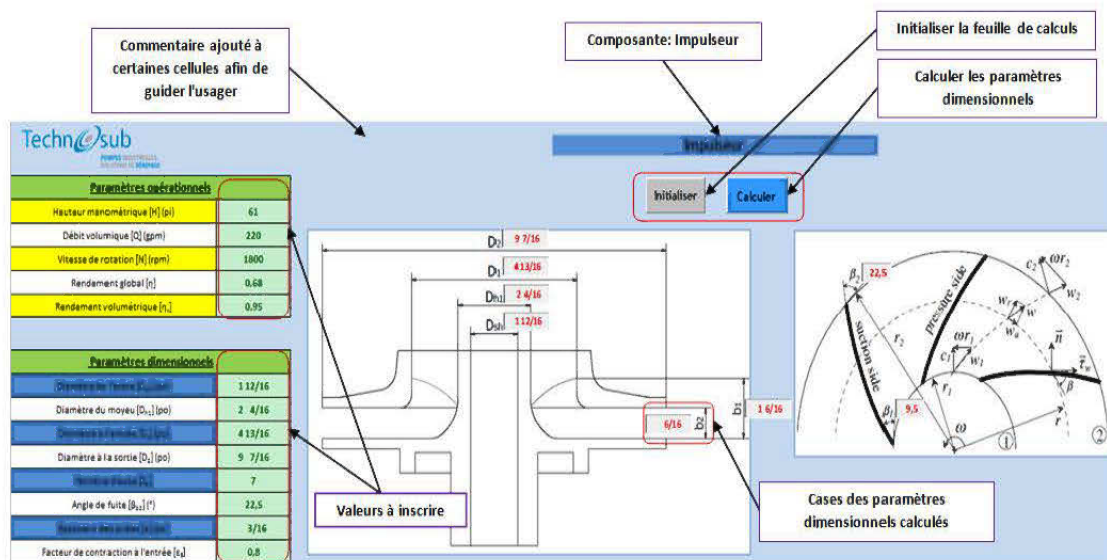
Commentaire ajouté à certaines cellules afin de guider l'usager

Composante: Impulseur

Initialiser la feuille de calculs

Calculer les paramètres dimensionnels

Techn@sub
POMPES INDUSTRIELLES SOLUTIONS DE POMPAGE

Impulseur

Initialiser

Calculer

| Paramètres opérationnels | |
|---|---|
| Hauteur manométrique [H] (pi) | 61 |
| Débit volumique [Q] (gpm) | 220 |
| Vitesse de rotation [N] (rpm) | 1800 |
| Rendement global [η] | 0,68 |
| Rendement volumétrique [$η_v$] | 0,95 |

| Paramètres dimensionnels | |
|---|---|
| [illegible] | 1 12/16 |
| Diamètre du moyeu [$D_{h1}$] (po) | 2 4/16 |
| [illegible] | 4 13/16 |
| Diamètre à la sortie [$D_2$] (po) | 9 7/16 |
| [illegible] | 7 |
| Angle de fuite [$β_{b2}$] (°) | 22,5 |
| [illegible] | 3/16 |
| Facteur de contraction à l'entrée [$ε_1$] | 0,8 |

$D_2$ 9 7/16
$D_1$ 4 13/16
$D_{h1}$ 2 4/16
$D_{sh}$ 1 12/16
$b_1$ 1 6/16
$b_2$ 6/16

$β_2$ 22,5
$β_1$ 9,5
$c_2$ $ωr_2$ $w_2$ $w_t$ $w_n$ $w$ $r_2$ $ωr_1$ $c_1$ $w_1$ $r_1$ $\vec{n}$ $\vec{t}_w$ $β$ $r$ $ω$
suction side
pressure side
① ②

Valeurs à inscrire

Cases des paramètres dimensionnels calculés